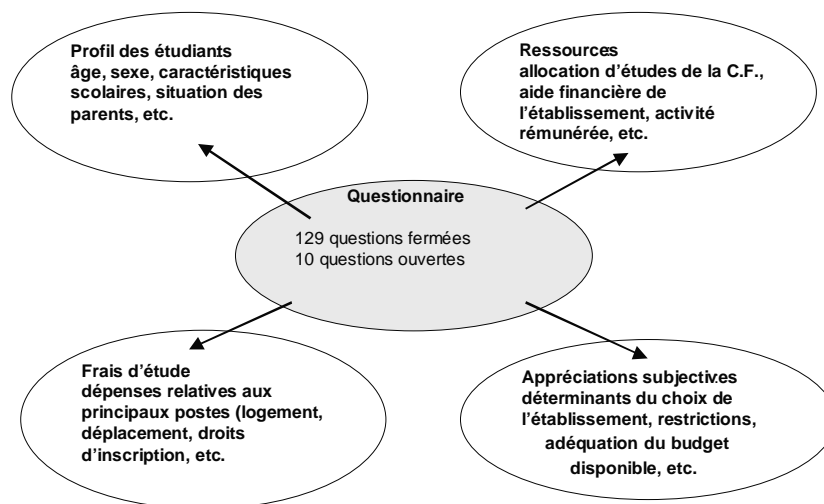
Profil des étudiants
âge, sexe, caractéristiques scolaires, situation des parents, etc.

Ressources
allocation d'études de la C.F., aide financière de l'établissement, activité rémunérée, etc.

Questionnaire
129 questions fermées
10 questions ouvertes

Frais d'étude
dépenses relatives aux principaux postes (logement, déplacement, droits d'inscription, etc.

Appréciations subjectives
déterminants du choix de l'établissement, restrictions, adéquation du budget disponible, etc.